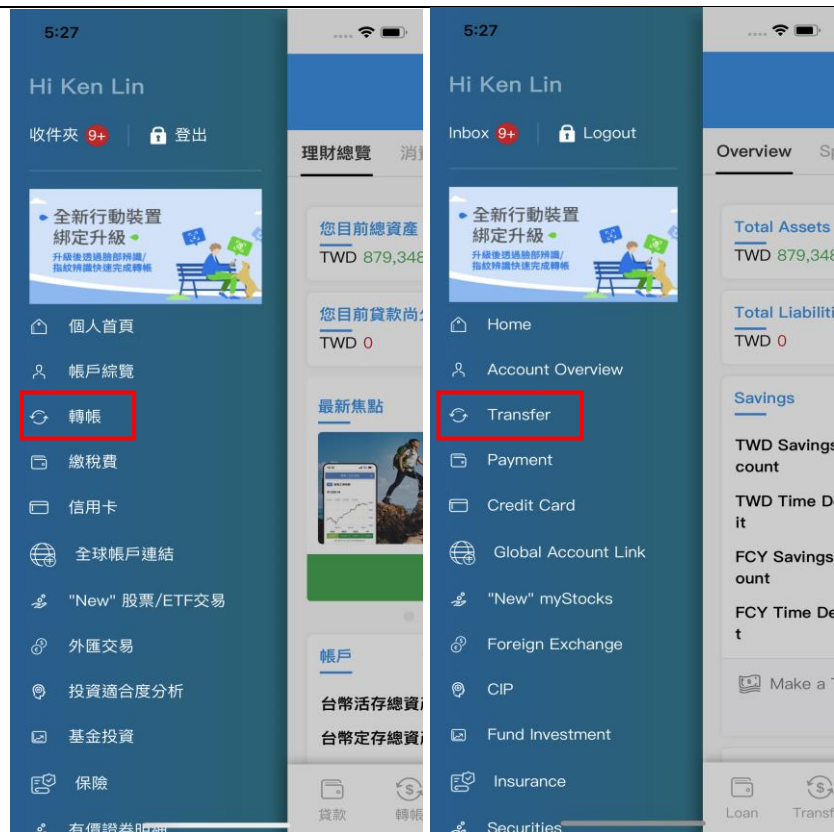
5:27

Hi Ken Lin

收件夾 9+ 登出

全新行動裝置 綁定升級

升級後透過臉部辨識/指紋辨識快速完成轉帳

個人首頁

帳戶綜覽

轉帳

繳稅費

信用卡

全球帳戶連結

"New" 股票/ETF交易

外匯交易

投資適合度分析

基金投資

保險

有價證券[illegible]

理財總覽 消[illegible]

您目前總資產

TWD 879,348

您目前貸款尚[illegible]

TWD 0

最新焦點

帳戶

台幣活存總資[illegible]

台幣定存總資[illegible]

貸款 轉帳

5:27

Hi Ken Lin

Inbox 9+ Logout

全新行動裝置 綁定升級

升級後透過臉部辨識/指紋辨識快速完成轉帳

Home

Account Overview

Transfer

Payment

Credit Card

Global Account Link

"New" myStocks

Foreign Exchange

CIP

Fund Investment

Insurance

Securities

Overview Sp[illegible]

Total Assets

TWD 879,348

Total Liabiliti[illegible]

TWD 0

Savings

TWD Savings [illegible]count

TWD Time De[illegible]it

FCY Savings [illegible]ount

FCY Time De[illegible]t

Make a T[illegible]

Loan Transf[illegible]